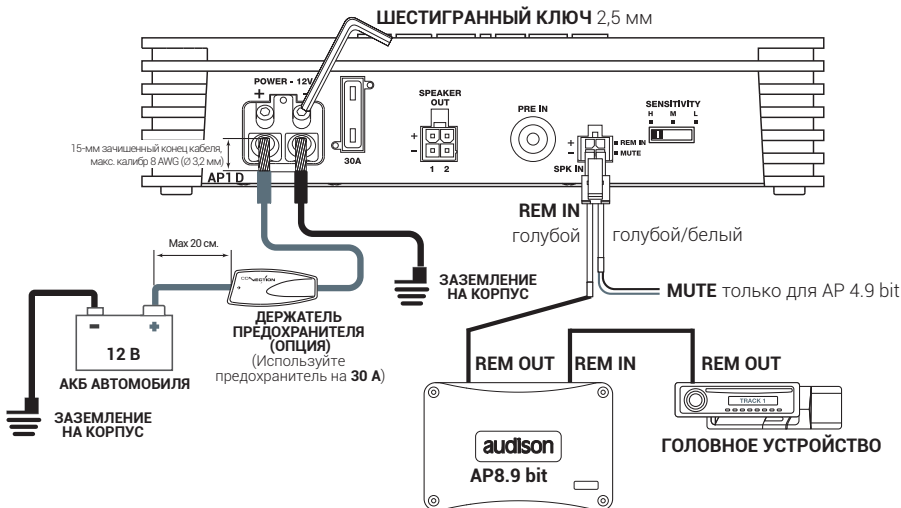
ШЕСТИГРАННЫЙ КЛЮЧ 2,5 мм

POWER - 12V
+ -
30A
SPEAKER OUT
+
-
1 2
PRE IN
SENSITIVITY
H M L
+
-
REM IN
MUTE
SPK IN

15-мм зачищенный конец кабеля, макс. калибр 8 AWG (Ø 3,2 мм)

AP1 D

Max 20 см.

REM IN
голубой
голубой/белый

CONNECTION

ЗАЗЕМЛЕНИЕ НА КОРПУС

MUTE только для AP 4.9 bit

12 В
АКБ АВТОМОБИЛЯ

ДЕРЖАТЕЛЬ ПРЕДОХРАНИТЕЛЯ (ОПЦИЯ)
(Используйте предохранитель на 30 А)

REM OUT
REM IN
REM OUT

TRACK 1

ЗАЗЕМЛЕНИЕ НА КОРПУС

audison
AP8.9 bit

ГОЛОВНОЕ УСТРОЙСТВО